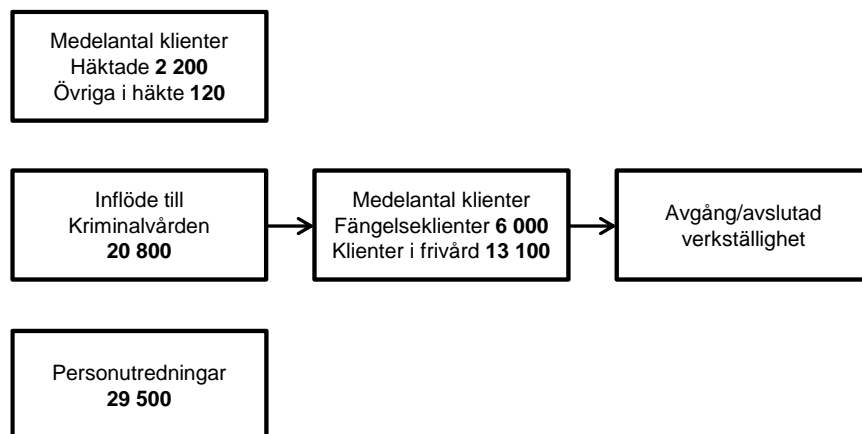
Medelantal klienter
Häktade **2 200**
Övriga i häkte **120**

Inflöde till Kriminalvården
**20 800**

Medelantal klienter
Fängelseklienter **6 000**
Klienter i frivård **13 100**

Avgång/avslutad verkställighet

Personutredningar
**29 500**